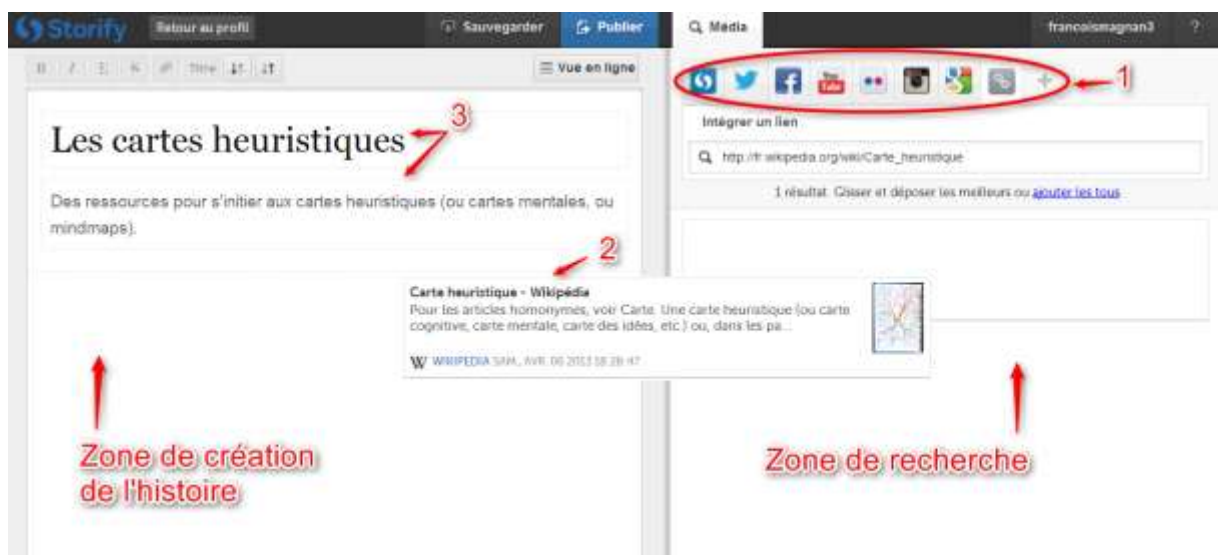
Storify Retour au profil Sauvegarder Publier

B I U S Titre

Vue en ligne

Les cartes heuristiques

3

Des ressources pour s'initier aux cartes heuristiques (ou cartes mentales, ou mindmaps).

2

Carte heuristique - Wikipédia

Pour les articles homonymes, voir Carte. Une carte heuristique (ou carte cognitive, carte mentale, carte des idées, etc.) ou, dans les pa...

W WIKIPEDIA SAM., AVR. 06 2013 18:28:47

Zone de création de l'histoire

Media

francoismagnan3 ?

1

Intégrer un lien

http://fr.wikipedia.org/wiki/Carte_heuristique

1 résultat. Glisser et déposer les meilleurs ou ajouter les tous

Zone de recherche